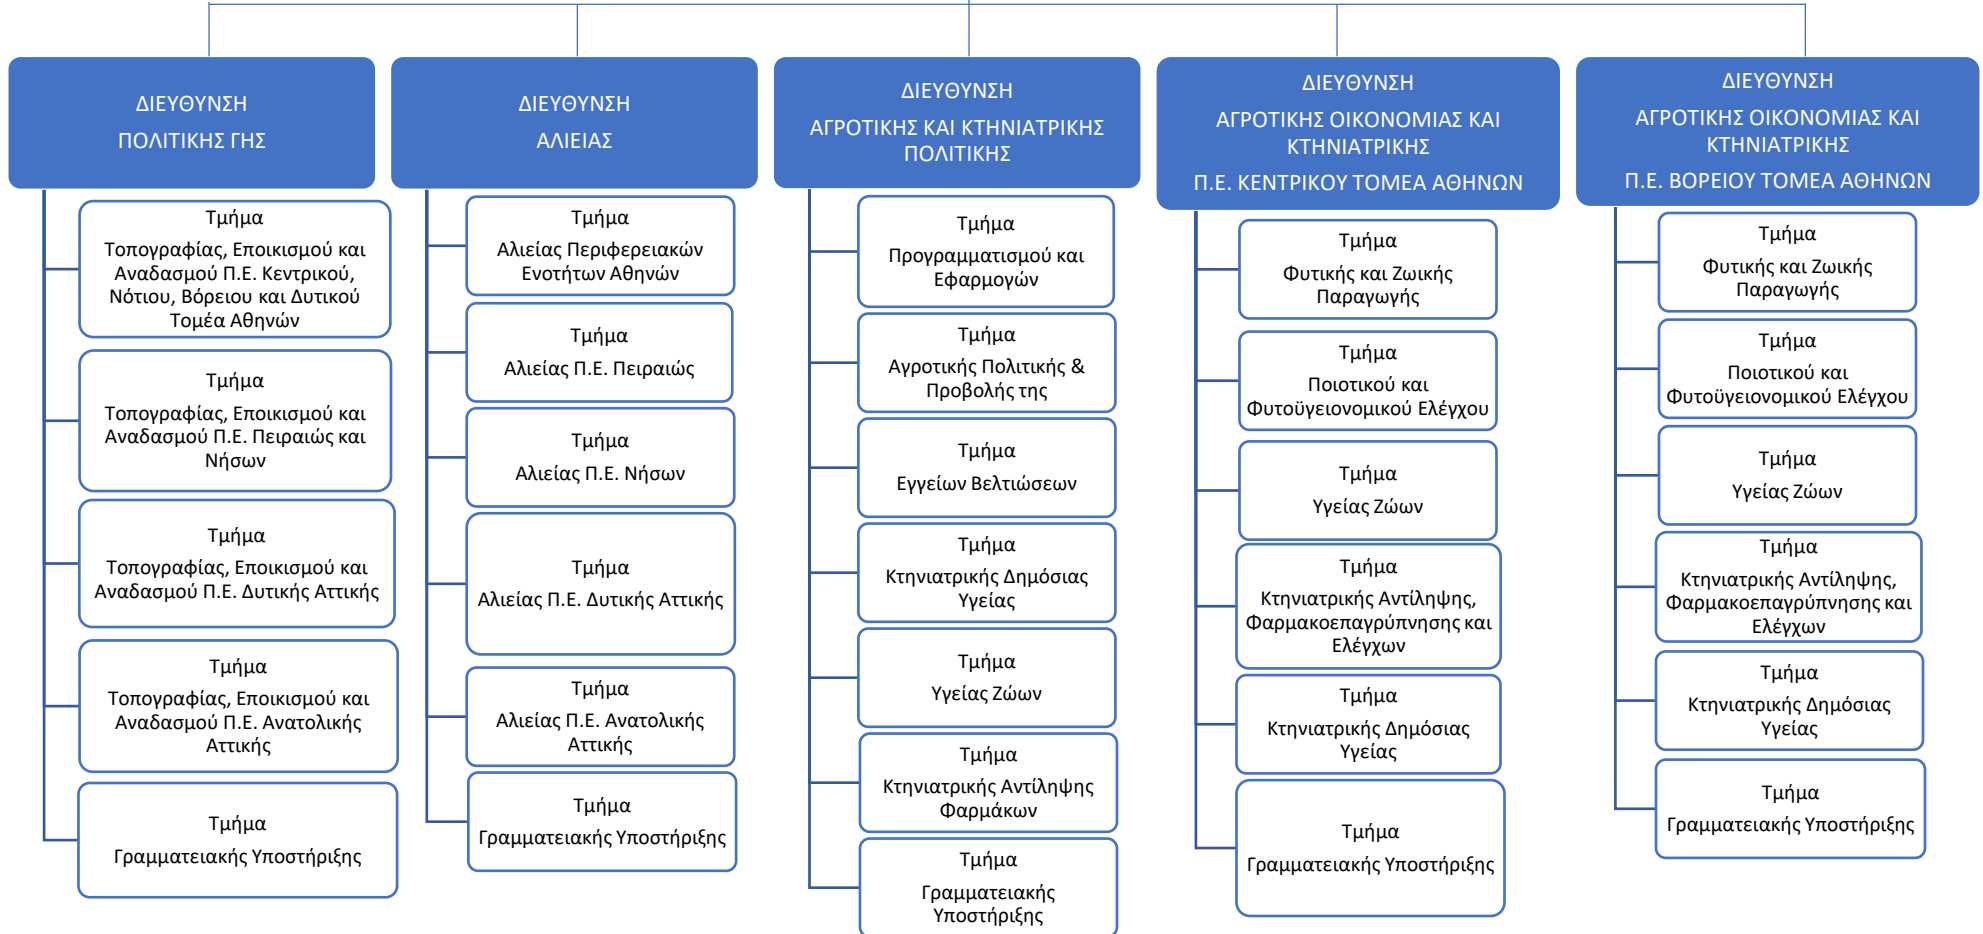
ΔΙΕΥΘΥΝΣΗ
ΠΟΛΙΤΙΚΗΣ ΓΗΣ

Τμήμα
Τοπογραφίας, Εποικισμού και Αναδασμού Π.Ε. Κεντρικού, Νότιου, Βόρειου και Δυτικού Τομέα Αθηνών

Τμήμα
Τοπογραφίας, Εποικισμού και Αναδασμού Π.Ε. Πειραιώς και Νήσων

Τμήμα
Τοπογραφίας, Εποικισμού και Αναδασμού Π.Ε. Δυτικής Αττικής

Τμήμα
Τοπογραφίας, Εποικισμού και Αναδασμού Π.Ε. Ανατολικής Αττικής

Τμήμα
Γραμματειακής Υποστήριξης

ΔΙΕΥΘΥΝΣΗ
ΑΛΙΕΙΑΣ

Τμήμα
Αλιείας Περιφερειακών Ενοτήτων Αθηνών

Τμήμα
Αλιείας Π.Ε. Πειραιώς

Τμήμα
Αλιείας Π.Ε. Νήσων

Τμήμα
Αλιείας Π.Ε. Δυτικής Αττικής

Τμήμα
Αλιείας Π.Ε. Ανατολικής Αττικής

Τμήμα
Γραμματειακής Υποστήριξης

ΔΙΕΥΘΥΝΣΗ
ΑΓΡΟΤΙΚΗΣ ΚΑΙ ΚΤΗΝΙΑΤΡΙΚΗΣ ΠΟΛΙΤΙΚΗΣ

Τμήμα
Προγραμματισμού και Εφαρμογών

Τμήμα
Αγροτικής Πολιτικής & Προβολής της

Τμήμα
Εγγείων Βελτιώσεων

Τμήμα
Κτηνιατρικής Δημόσιας Υγείας

Τμήμα
Υγείας Ζώων

Τμήμα
Κτηνιατρικής Αντίληψης Φαρμάκων

Τμήμα
Γραμματειακής Υποστήριξης

ΔΙΕΥΘΥΝΣΗ
ΑΓΡΟΤΙΚΗΣ ΟΙΚΟΝΟΜΙΑΣ ΚΑΙ ΚΤΗΝΙΑΤΡΙΚΗΣ
Π.Ε. ΚΕΝΤΡΙΚΟΥ ΤΟΜΕΑ ΑΘΗΝΩΝ

Τμήμα
Φυτικής και Ζωικής Παραγωγής

Τμήμα
Ποιοτικού και Φυτοϋγειονομικού Ελέγχου

Τμήμα
Υγείας Ζώων

Τμήμα
Κτηνιατρικής Αντίληψης, Φαρμακοεπαγρύπνησης και Ελέγχων

Τμήμα
Κτηνιατρικής Δημόσιας Υγείας

Τμήμα
Γραμματειακής Υποστήριξης

ΔΙΕΥΘΥΝΣΗ
ΑΓΡΟΤΙΚΗΣ ΟΙΚΟΝΟΜΙΑΣ ΚΑΙ ΚΤΗΝΙΑΤΡΙΚΗΣ
Π.Ε. ΒΟΡΕΙΟΥ ΤΟΜΕΑ ΑΘΗΝΩΝ

Τμήμα
Φυτικής και Ζωικής Παραγωγής

Τμήμα
Ποιοτικού και Φυτοϋγειονομικού Ελέγχου

Τμήμα
Υγείας Ζώων

Τμήμα
Κτηνιατρικής Αντίληψης, Φαρμακοεπαγρύπνησης και Ελέγχων

Τμήμα
Κτηνιατρικής Δημόσιας Υγείας

Τμήμα
Γραμματειακής Υποστήριξης